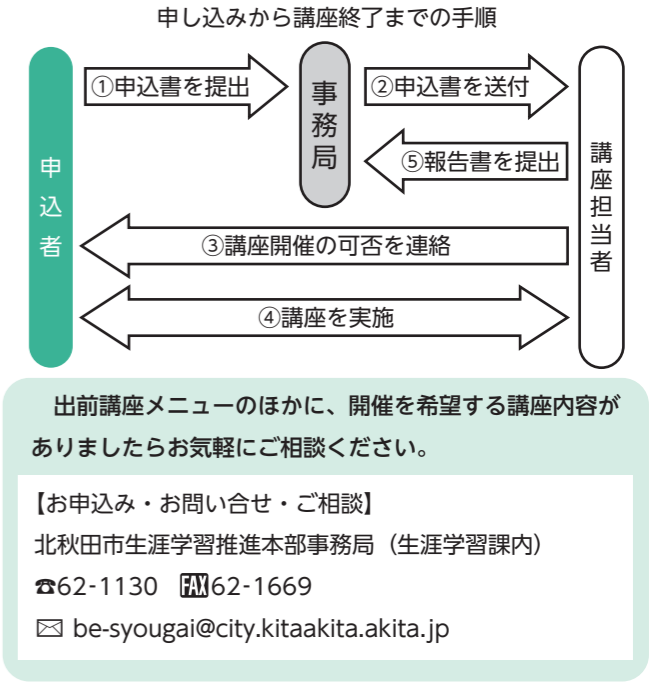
申し込みから講座終了までの手順

申込者

①申込書を提出

事務局

②申込書を送付

講座担当者

⑤報告書を提出

③講座開催の可否を連絡

④講座を実施

出前講座メニューのほかに、開催を希望する講座内容がありましたらお気軽にご相談ください。

【お申込み・お問い合せ・ご相談】
北秋田市生涯学習推進本部事務局（生涯学習課内）
☎62-1130　FAX62-1669
✉ be-syougai@city.kitaakita.akita.jp